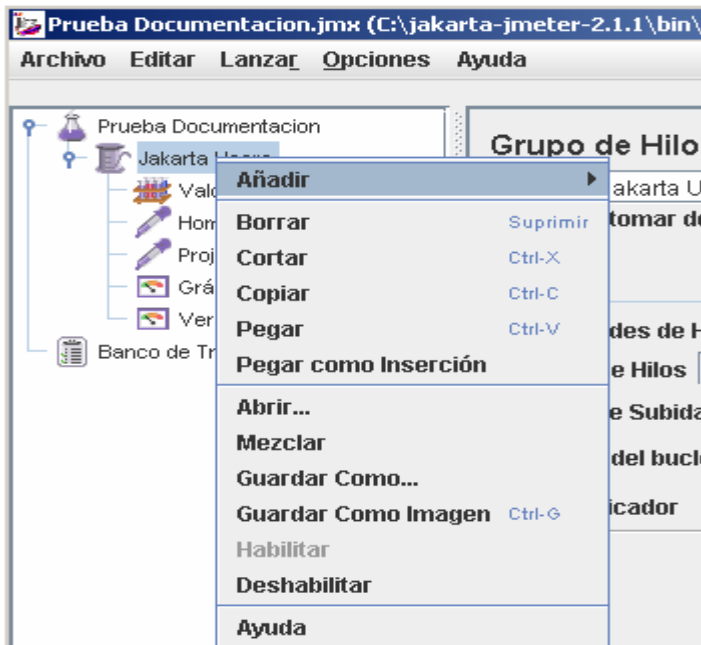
Prueba Documentacion.jmx (C:\jakarta-jmeter-2.1.1\bin\

Archivo Editar Lanzar Opciones Ayuda

Prueba Documentacion
Jakarta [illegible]
Val
Hom
Proj
Grá
Ver
Banco de Tr

Grupo de Hilo
akarta U
tomar de
des de H
e Hilos
e Subida
del bucl
icador

Añadir
Borrar Suprimir
Cortar Ctrl-X
Copiar Ctrl-C
Pegar Ctrl-V
Pegar como Inserción
Abrir...
Mezclar
Guardar Como...
Guardar Como Imagen Ctrl-G
Habilitar
Deshabilitar
Ayuda